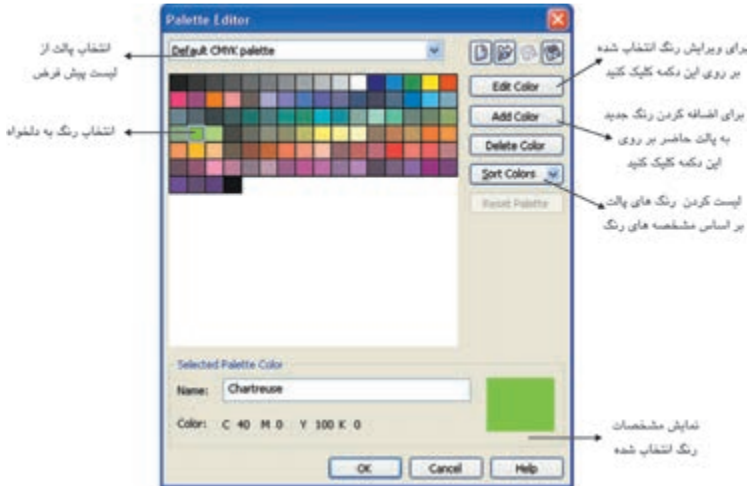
Palette Editor

انتخاب پالت از لیست پیش فرض

Default CMYK palette

انتخاب رنگ به دلخواه

برای ویرایش رنگ انتخاب شده بر روی این دکمه کلیک کنید

Edit Color

برای اضافه کردن رنگ جدید به پالت حاضر بر روی این دکمه کلیک کنید

Add Color

Delete Color

Sort Colors

لیست کردن رنگ های پالت بر اساس مشخصه های رنگ

Reset Palette

Selected Palette Color

Name: Chartreuse

Color: C 40 M 0 Y 100 K 0

نمایش مشخصات رنگ انتخاب شده

OK Cancel Help